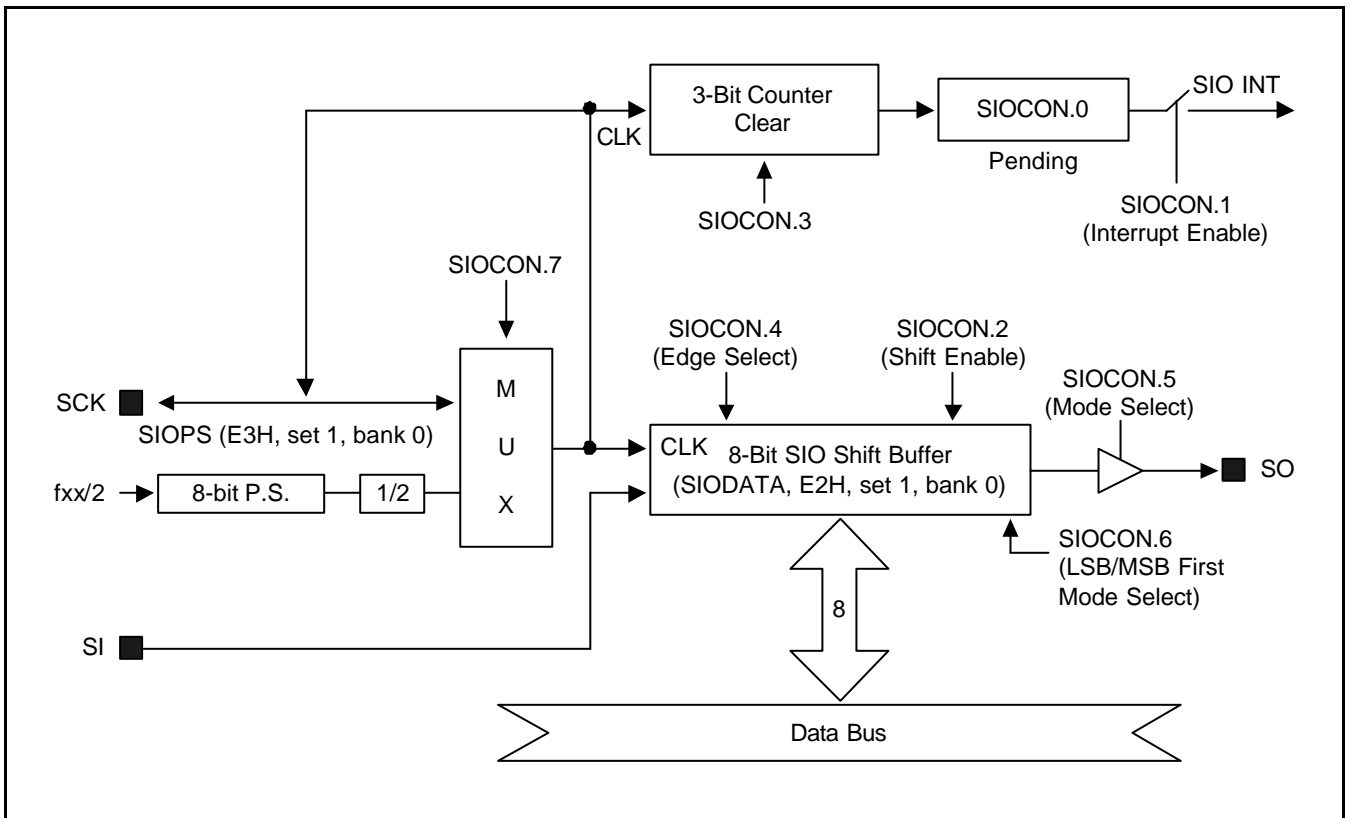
3-Bit Counter Clear

CLK

SIOCON.0

Pending

SIO INT

SIOCON.3

SIOCON.1 (Interrupt Enable)

SIOCON.7

SIOCON.4 (Edge Select)

SIOCON.2 (Shift Enable)

SIOCON.5 (Mode Select)

SCK

M

U

X

SIOPS (E3H, set 1, bank 0)

CLK

8-Bit SIO Shift Buffer (SIODATA, E2H, set 1, bank 0)

SO

fxx/2

8-bit P.S.

1/2

SIOCON.6 (LSB/MSB First Mode Select)

8

SI

Data Bus